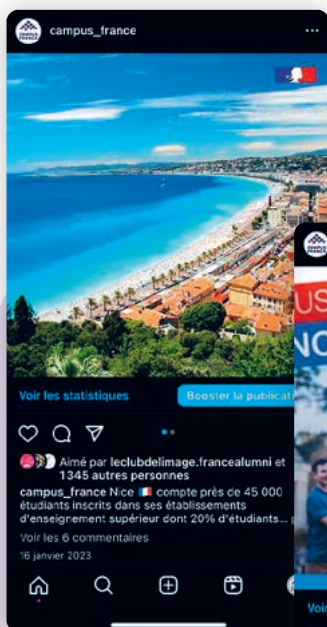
campus_france

Voir les statistiques

Booster la publicat

Aimé par leclubdelimage.francealumni et 1345 autres personnes

campus_france Nice 🇫🇷 compte près de 45 000 étudiants inscrits dans ses établissements d'enseignement supérieur dont 20% d'étudiants...

Voir les 6 commentaires

16 janvier 2023

US
NO

Voi